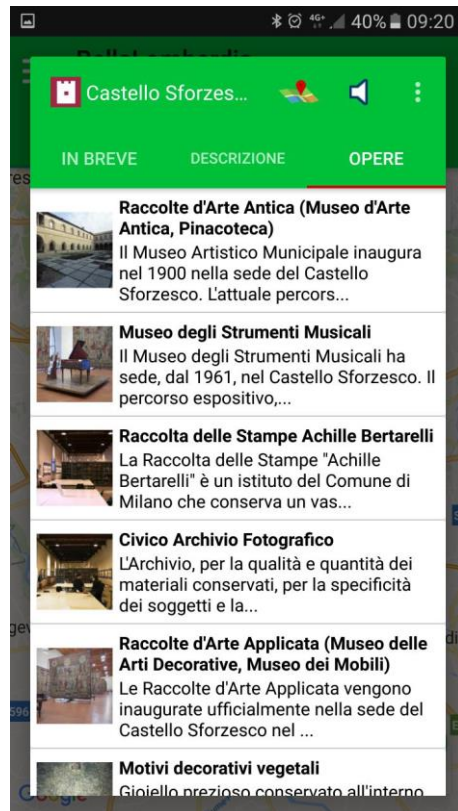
40% 09:20

Castello Sforzes...

IN BREVE
DESCRIZIONE
OPERE

Raccolte d'Arte Antica (Museo d'Arte Antica, Pinacoteca)
Il Museo Artistico Municipale inaugura nel 1900 nella sede del Castello Sforzesco. L'attuale percors...

Museo degli Strumenti Musicali
Il Museo degli Strumenti Musicali ha sede, dal 1961, nel Castello Sforzesco. Il percorso espositivo,...

Raccolta delle Stampe Achille Bertarelli
La Raccolta delle Stampe "Achille Bertarelli" è un istituto del Comune di Milano che conserva un vas...

Civico Archivio Fotografico
L'Archivio, per la qualità e quantità dei materiali conservati, per la specificità dei soggetti e la...

Raccolte d'Arte Applicata (Museo delle Arti Decorative, Museo dei Mobili)
Le Raccolte d'Arte Applicata vengono inaugurate ufficialmente nella sede del Castello Sforzesco nel ...

Motivi decorativi vegetali
Gioiello prezioso conservato all'interno

Google